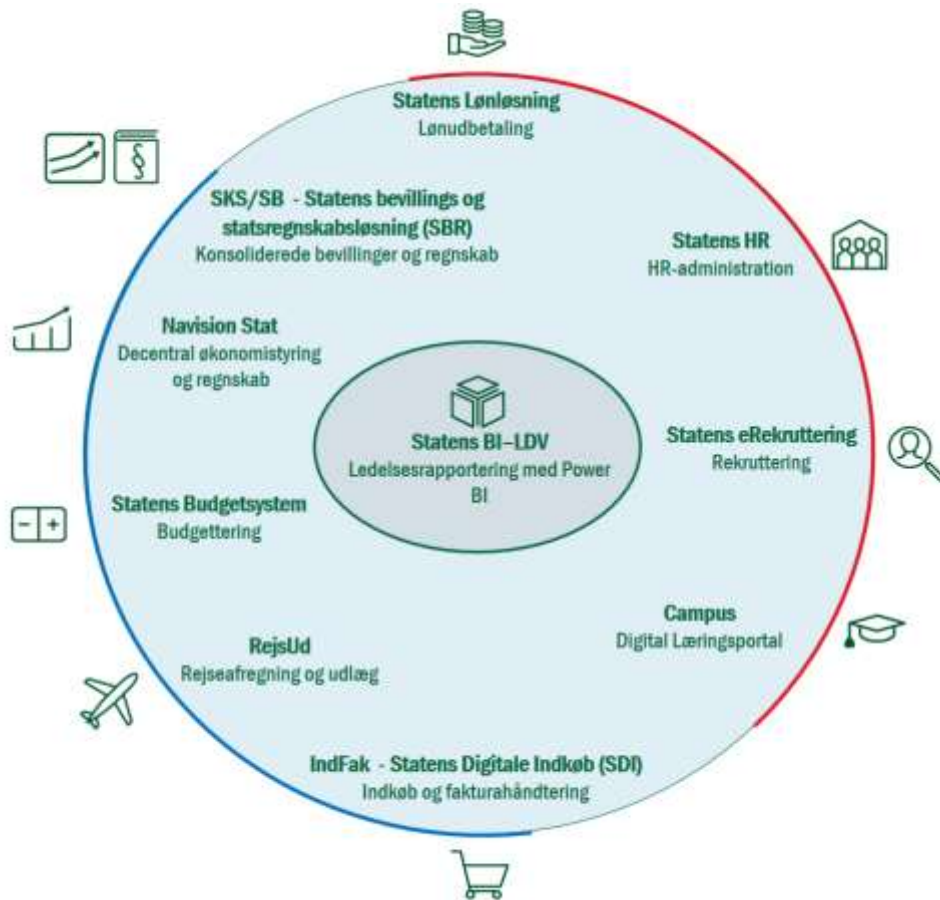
Statens Lønløsning
Lønudbetaling

SKS/SB - Statens bevillings og statsregnskabsløsning (SBR)
Konsoliderede bevillinger og regnskab

Statens HR
HR-administration

Navision Stat
Decentral økonomistyring og regnskab

Statens BI–LDV
Ledelsesrapportering med Power BI

Statens eRekruttering
Rekruttering

Statens Budgetsystem
Budgettering

Campus
Digital Læringsportal

RejsUd
Rejseafregning og udlæg

IndFak - Statens Digitale Indkøb (SDI)
Indkøb og fakturahåndtering